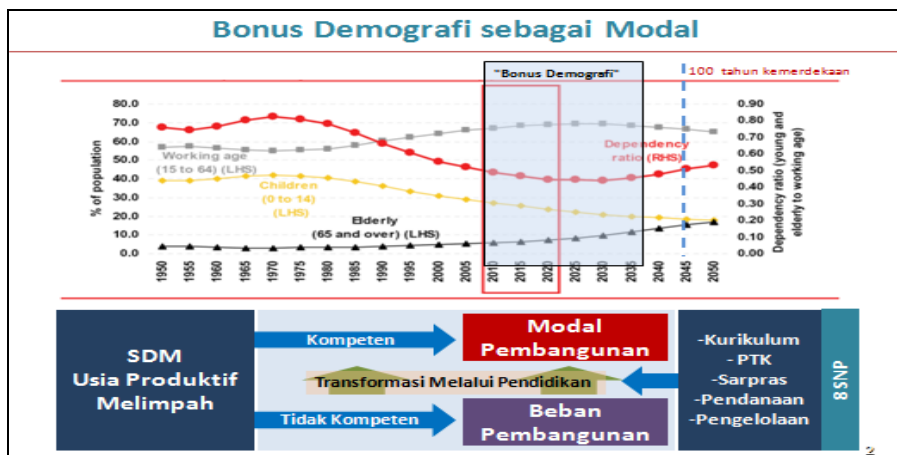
Bonus Demografi sebagai Modal

"Bonus Demografi"

100 tahun kemerdekaan

% of population

80.0
70.0
60.0
50.0
40.0
30.0
20.0
10.0
0.0

0.90
0.80
0.70
0.60
0.50
0.40
0.30
0.20
0.10
0.00

Dependency ratio (young and elderly to working age)

Working age (15 to 64) (LHS)

Dependency ratio (RHS)

Children (0 to 14) (LHS)

Elderly (65 and over) (LHS)

1950 1955 1960 1965 1970 1975 1980 1985 1990 1995 2000 2005 2010 2015 2020 2025 2030 2035 2040 2045 2050

SDM Usia Produktif Melimpah

Kompeten

Modal Pembangunan

Transformasi Melalui Pendidikan

Tidak Kompeten

Beban Pembangunan

-Kurikulum
- PTK
-Sarpras
-Pendanaan
-Pengelolaan

8SNP

2